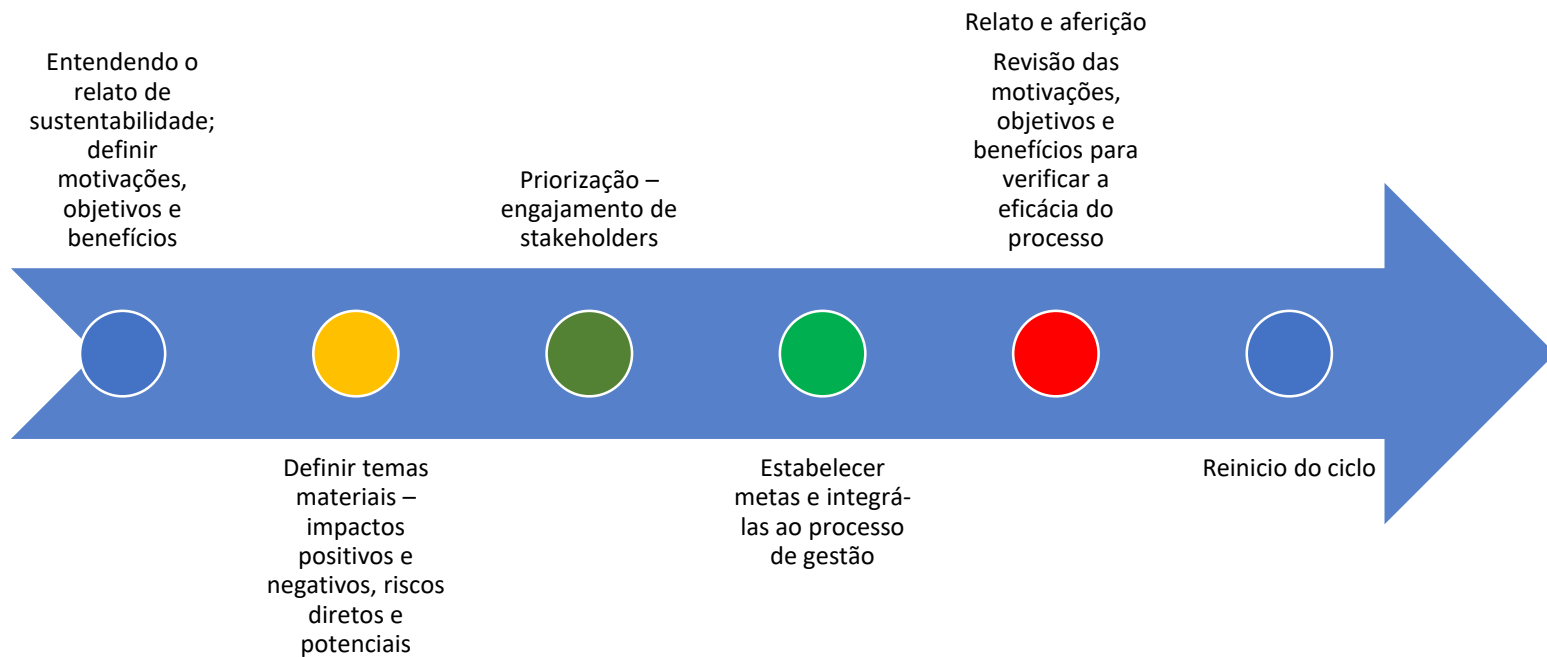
Entendendo o relato de sustentabilidade; definir motivações, objetivos e benefícios

Definir temas materiais – impactos positivos e negativos, riscos diretos e potenciais

Priorização – engajamento de stakeholders

Estabelecer metas e integrá-las ao processo de gestão

Relato e aferição

Revisão das motivações, objetivos e benefícios para verificar a eficácia do processo

Reinicio do ciclo